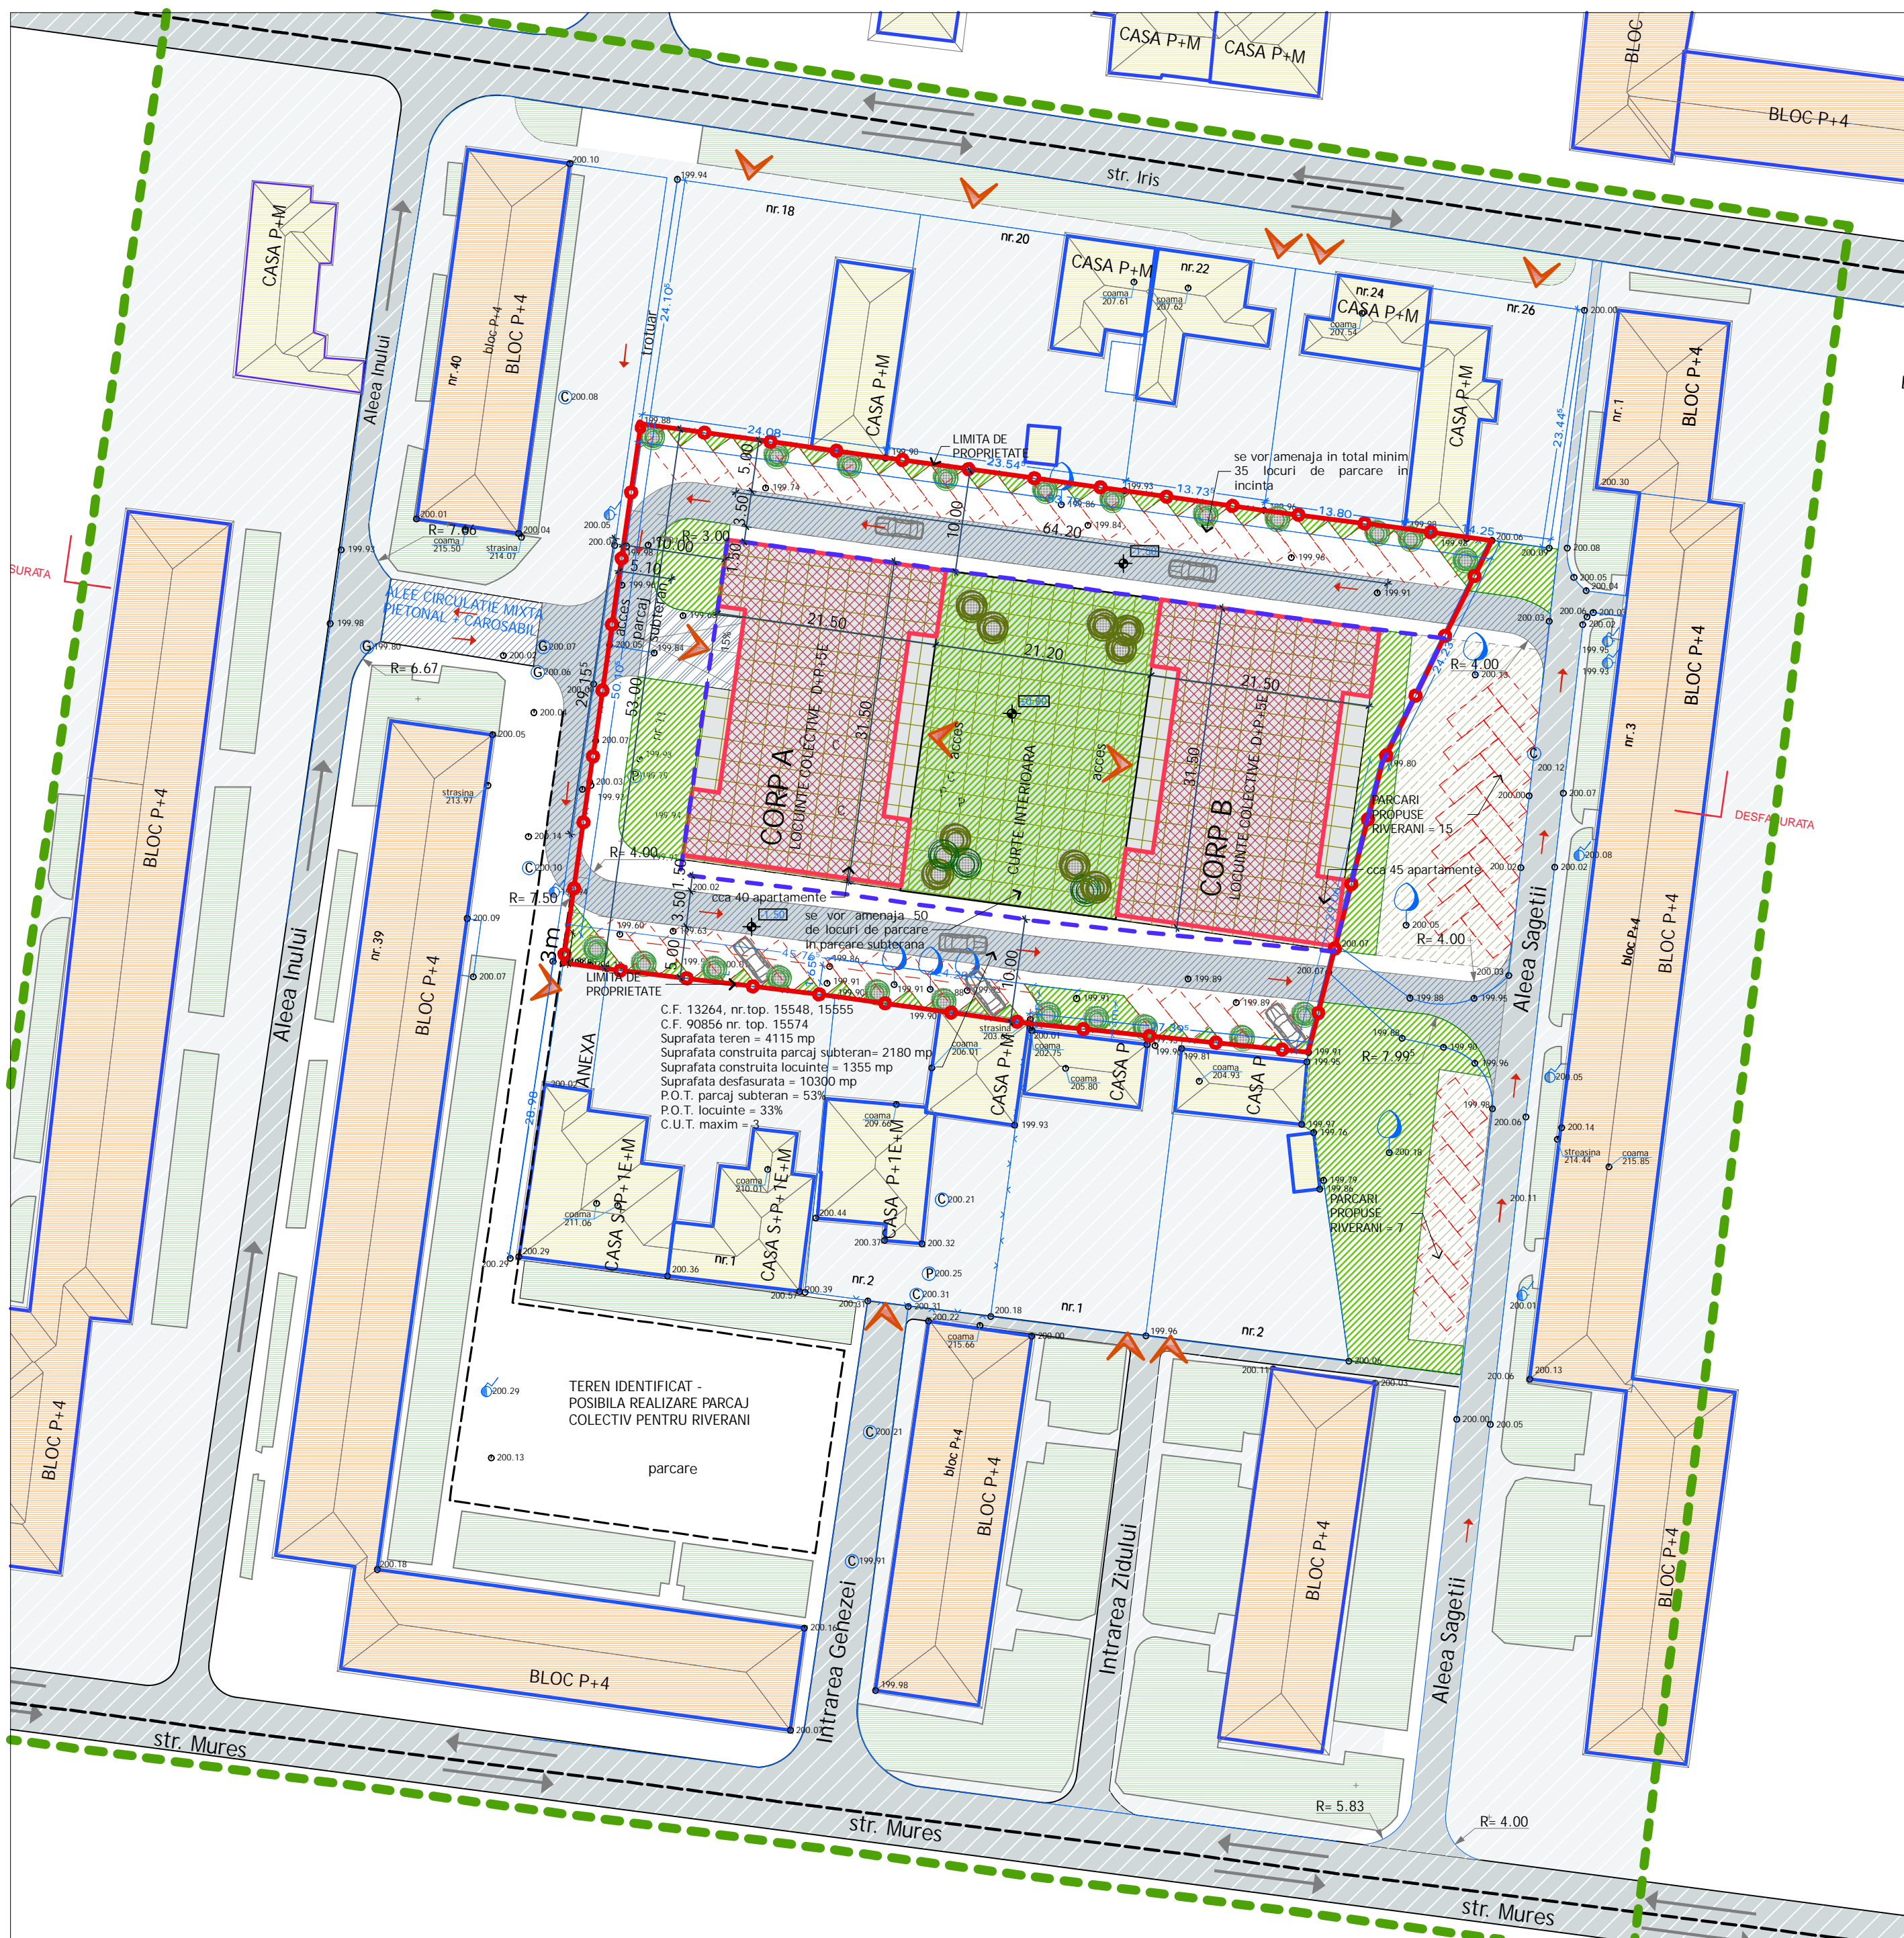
CASA P+M
CASA P+M
BLOC
BLOC P+4
str. Iris
nr.18
nr.20
CASA P+M
nr.22
coama 207.61
coama 207.62
nr.24
CASA P+M
coama 207.54
nr.26
CASA P+M
CASA P+M
BLOC P+4
nr.1
CASA P+M
Aleea Inului
nr.40
bloc P+4
BLOC P+4
trotuar
24.10
LIMITA DE PROPRIETATE
se vor amenaja in total minim 35 locuri de parcare in incinta
24.08
23.54
13.73
13.80
64.20
14.25
23.44
R= 7.66
coama 215.50
strasina 214.07
ALEE CIRCULATIE MIXTA PIETONAL + CAROSABIL
R= 6.67
R= 3.00
10.00
5.10
acces parcaj subteran
21.50
21.20
21.50
R= 4.00
CORP A
LOCUINTE COLECTIVE D+P+5E
31.50
acces
CURTE INTERIOARA
acces
31.50
CORP B
LOCUINTE COLECTIVE D+P+5E
53.00
PARCARI PROPUSE RIVERANI = 15
cca 45 apartamente
R= 4.00
R= 4.00
R= 7.50
cca 40 apartamente
se vor amenaja 50 de locuri de parcare in parcare subterana
3 m
LIMITA DE PROPRIETATE
C.F. 13264, nr.top. 15548, 15555
C.F. 90856 nr. top. 15574
Suprafata teren = 4115 mp
Suprafata construita parcaj subteran= 2180 mp
Suprafata construita locuinte = 1355 mp
Suprafata desfasurata = 10300 mp
P.O.T. parcaj subteran = 53%
P.O.T. locuinte = 33%
C.U.T. maxim = 3
R= 7.99
PARCARI PROPUSE RIVERANI = 7
Aleea Sagetii
nr.3
BLOC P+4
bloc P+4
BLOC P+4
DESFASURATA
SURATA
BLOC P+4
Aleea Inului
nr.39
BLOC P+4
ANEXA
CASA S+P+1E+M
coama 211.06
CASA S+P+1E+M
coama 210.01
nr.1
CASA P+1E+M
coama 209.66
CASA P+M
CASA P
CASA P
coama 206.01
coama 202.75
coama 205.80
coama 204.93
nr.2
nr.1
nr.2
TEREN IDENTIFICAT - POSIBILA REALIZARE PARCAJ COLECTIV PENTRU RIVERANI
parcare
BLOC P+4
bloc P+4
BLOC P+4
BLOC P+4
BLOC P+4
Intrarea Genezei
Intrarea Zidului
Aleea Sagetii
R= 5.83
R= 4.00
str. Mures
str. Mures
str. Mures
BLOC P+4